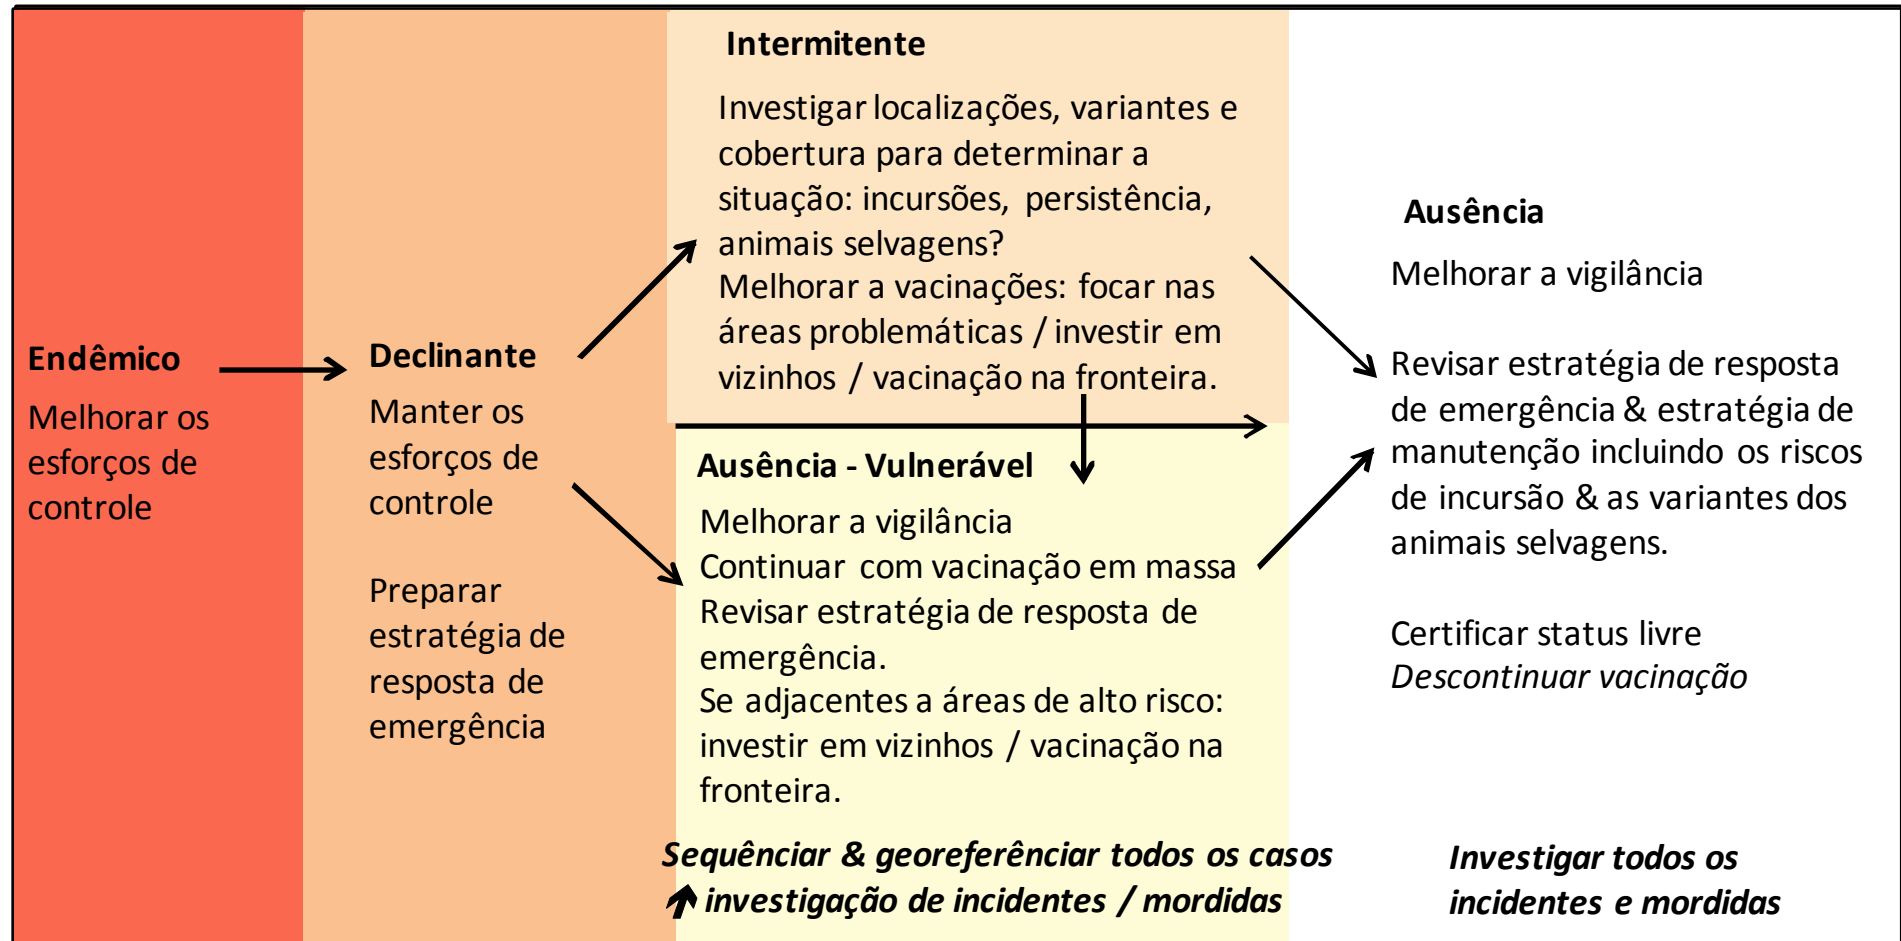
**Endêmico**

Melhorar os esforços de controle

**Declinante**

Manter os esforços de controle

Preparar estratégia de resposta de emergência

**Intermitente**

Investigar localizações, variantes e cobertura para determinar a situação: incursões, persistência, animais selvagens?
Melhorar a vacinações: focar nas áreas problemáticas / investir em vizinhos / vacinação na fronteira.

**Ausência - Vulnerável**

Melhorar a vigilância
Continuar com vacinação em massa
Revisar estratégia de resposta de emergência.
Se adjacentes a áreas de alto risco: investir em vizinhos / vacinação na fronteira.

**Ausência**

Melhorar a vigilância

Revisar estratégia de resposta de emergência & estratégia de manutenção incluindo os riscos de incursão & as variantes dos animais selvagens.

Certificar status livre
*Descontinuar vacinação*

***Sequênciar & georeferênciar todos os casos***
***↑ investigação de incidentes / mordidas***

***Investigar todos os incidentes e mordidas***